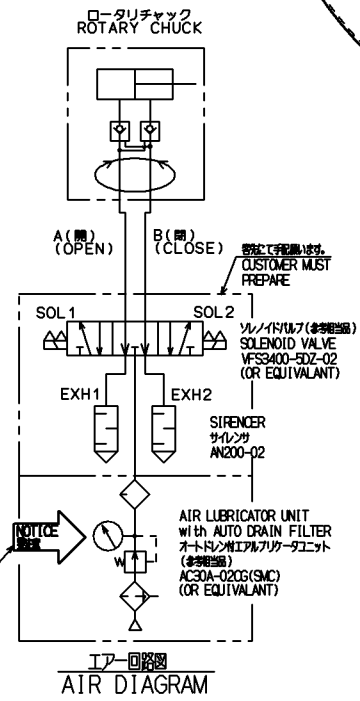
ロータリチャック
ROTARY CHUCK

A(開)
(OPEN)

B(閉)
(CLOSE)

客先にて手配願います。
CUSTOMER MUST PREPARE

SOL1

SOL2

ソレノイドバルブ(参考相当品)
SOLENOID VALVE
VFS3400-5DZ-02
(OR EQUIVALANT)

EXH1

EXH2

SIRENCER
サイレンサ
AN200-02

NOTICE
注意

AIR LUBRICATOR UNIT
with AUTO DRAIN FILTER
オートドレン付エアルブリケータユニット
(参考相当品)
AC30A-02CG(SMC)
(OR EQUIVALANT)

エアー回路図
AIR DIAGRAM